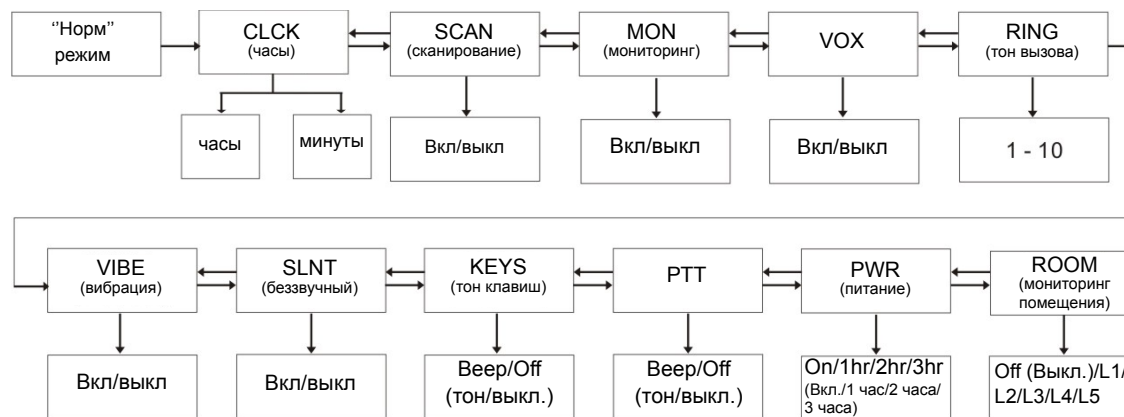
''Норм'' режим

CLCK (часы)

часы

минуты

SCAN (сканирование)

Вкл/выкл

MON (мониторинг)

Вкл/выкл

VOX

Вкл/выкл

RING (тон вызова)

1 - 10

VIBE (вибрация)

Вкл/выкл

SLNT (беззвучный)

Вкл/выкл

KEYS (тон клавиш)

Beep/Off (тон/выкл.)

PTT

Beep/Off (тон/выкл.)

PWR (питание)

On/1hr/2hr/3hr (Вкл./1 час/2 часа/ 3 часа)

ROOM (мониторинг помещения)

Off (Выкл.)/L1/ L2/L3/L4/L5